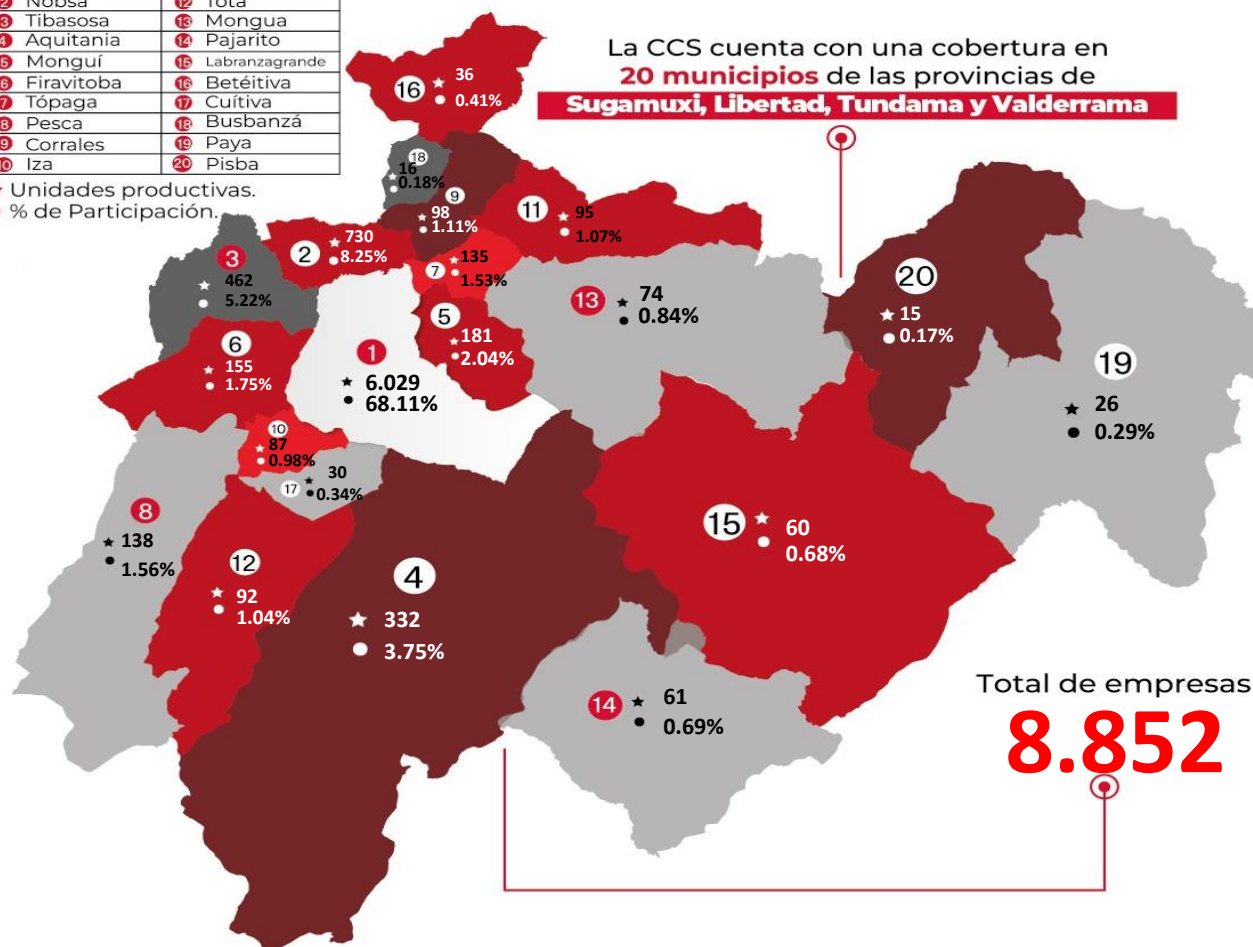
| | |
|---|---|
| 2 Nobsa | 12 Tota |
| 3 Tibasosa | 13 Mongua |
| 4 Aquitania | 14 Pajarito |
| 5 Monguí | 15 Labranzagrande |
| 6 Firavitoba | 16 Betéitiva |
| 7 Tópaga | 17 Cuítiva |
| 8 Pesca | 18 Busbanzá |
| 9 Corrales | 19 Paya |
| 10 Iza | 20 Pisba |

★ Unidades productivas.
● % de Participación.

La CCS cuenta con una cobertura en 20 municipios de las provincias de Sugamuxi, Libertad, Tundama y Valderrama

16 ★ 36 ● 0.41%

18 ★ 16 ● 0.18%

9 ★ 98 ● 1.11%

11 ★ 95 ● 1.07%

2 ★ 730 ● 8.25%

7 ★ 135 ● 1.53%

3 ★ 462 ● 5.22%

13 ★ 74 ● 0.84%

20 ★ 15 ● 0.17%

5 ★ 181 ● 2.04%

6 ★ 155 ● 1.75%

1 ★ 6.029 ● 68.11%

19 ★ 26 ● 0.29%

10 ★ 87 ● 0.98%

17 ★ 30 ● 0.34%

8 ★ 138 ● 1.56%

15 ★ 60 ● 0.68%

12 ★ 92 ● 1.04%

4 ★ 332 ● 3.75%

14 ★ 61 ● 0.69%

Total de empresas
8.852